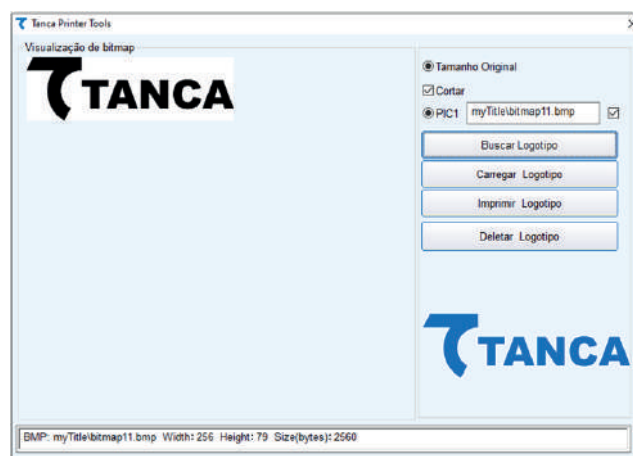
Tanca Printer Tools

Visualização de bitmap

TANCA

Tamanho Original

Cortar

PIC1 myTitle\bitmap11.bmp

Buscar Logotipo

Carregar Logotipo

Imprimir Logotipo

Deletar Logotipo

TANCA

BMP: myTitle\bitmap11.bmp Width: 256 Height: 79 Size(bytes): 2560